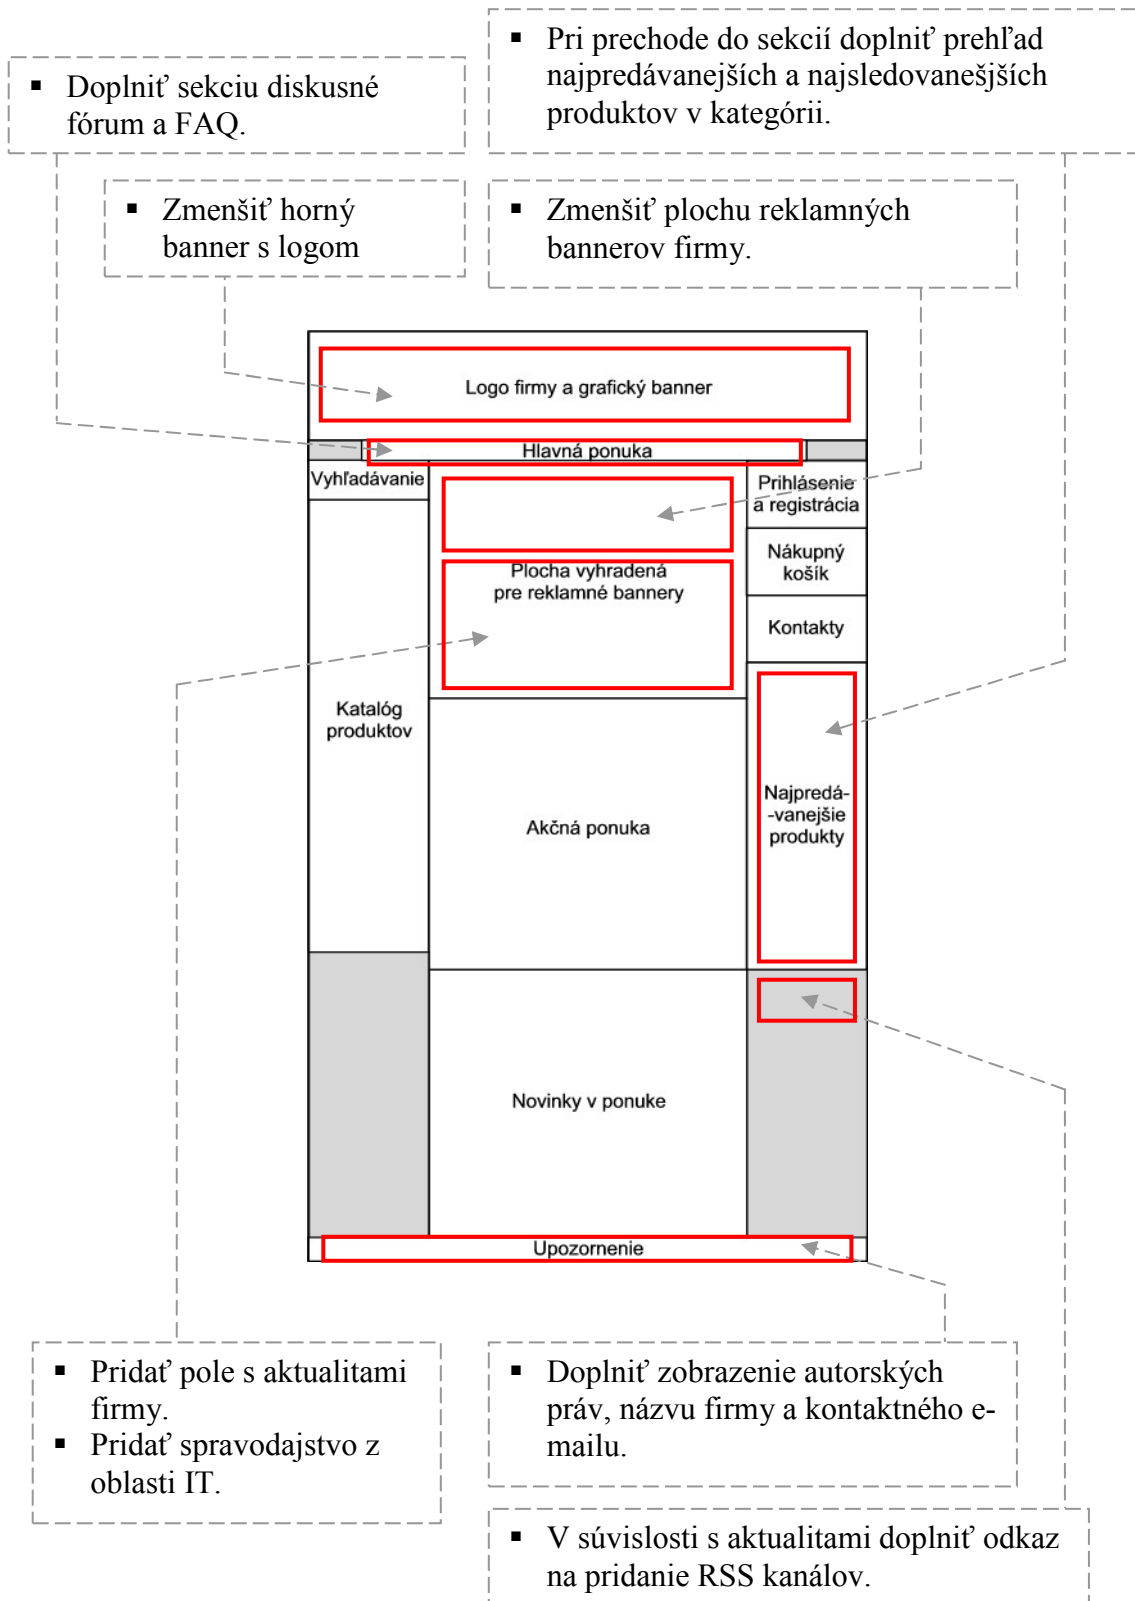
- Pri prechode do sekcií doplniť prehľad najpredávanejších a najsledovanešjších produktov v kategórii.

- Doplniť sekciu diskusné fórum a FAQ.

- Zmenšiť horný banner s logom

- Zmenšiť plochu reklamných bannerov firmy.

Logo firmy a grafický banner

Hlavná ponuka

Vyhľadávanie

Prihlásenie a registrácia

Nákupný košík

Kontakty

Plocha vyhradená pre reklamné bannery

Katalóg produktov

Akčná ponuka

Najpredá- -vanejšie produkty

Novinky v ponuke

Upozornenie

- Pridať pole s aktualitami firmy.
- Pridať spravodajstvo z oblasti IT.

- Doplniť zobrazenie autorských práv, názvu firmy a kontaktného e-mailu.

- V súvislosti s aktualitami doplniť odkaz na pridanie RSS kanálov.